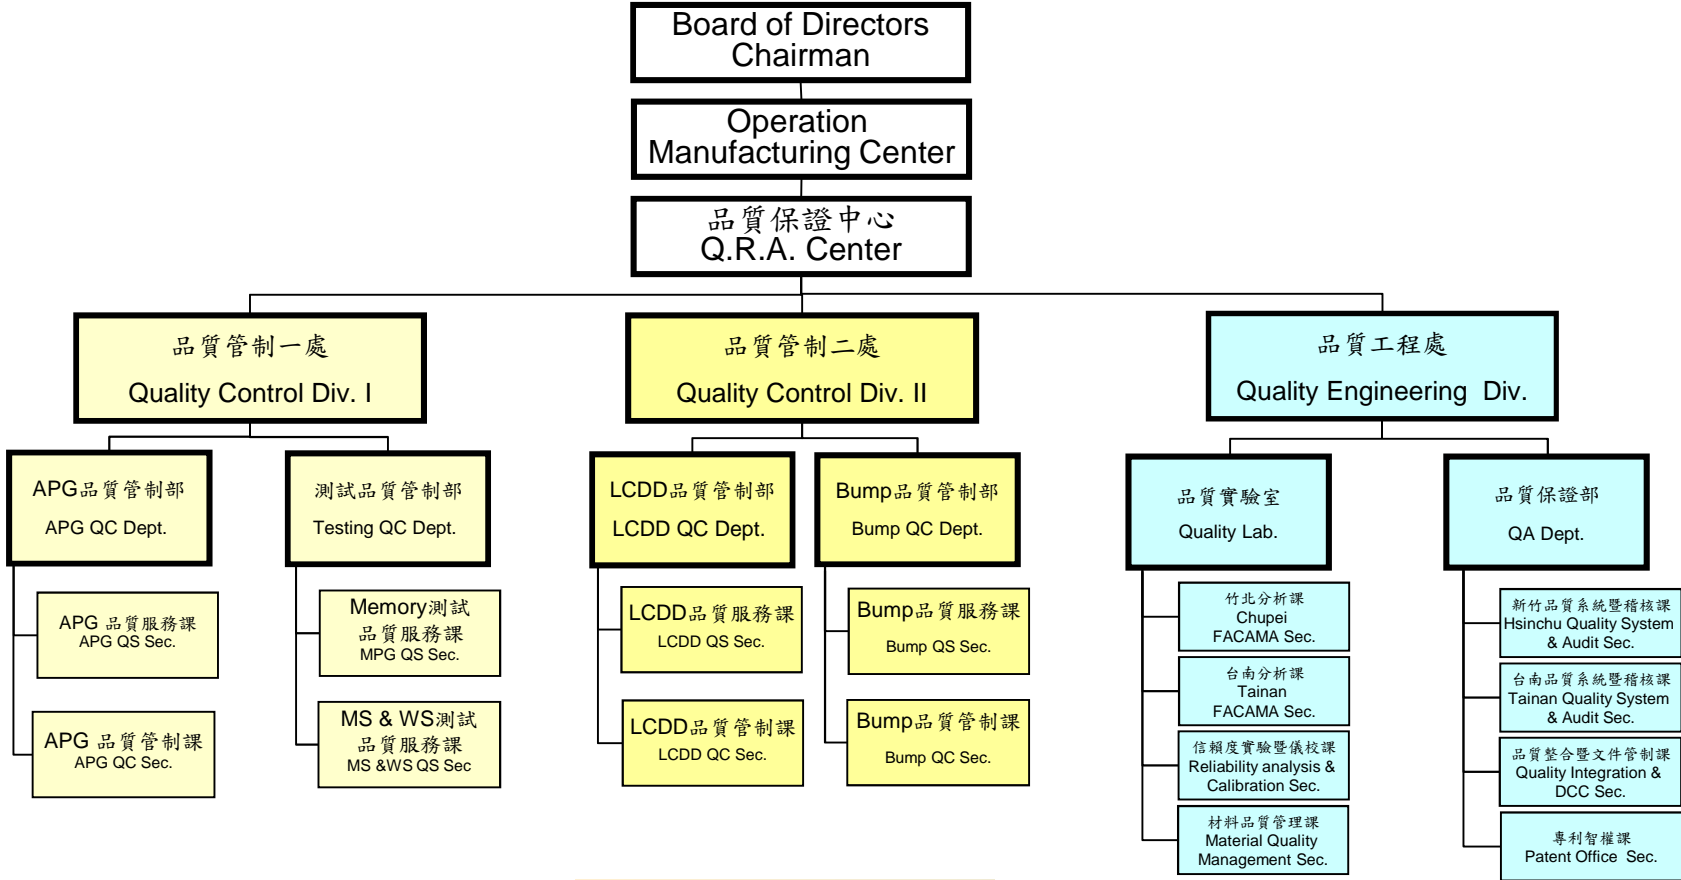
Board of Directors
Chairman

Operation
Manufacturing Center

品質保證中心
Q.R.A. Center

品質管制一處
Quality Control Div. I

品質管制二處
Quality Control Div. II

品質工程處
Quality Engineering Div.

APG品質管制部
APG QC Dept.

測試品質管制部
Testing QC Dept.

LCDD品質管制部
LCDD QC Dept.

Bump品質管制部
Bump QC Dept.

品質實驗室
Quality Lab.

品質保證部
QA Dept.

APG 品質服務課
APG QS Sec.

APG 品質管制課
APG QC Sec.

Memory測試
品質服務課
MPG QS Sec.

MS & WS測試
品質服務課
MS &WS QS Sec

LCDD品質服務課
LCDD QS Sec.

LCDD品質管制課
LCDD QC Sec.

Bump品質服務課
Bump QS Sec.

Bump品質管制課
Bump QC Sec.

竹北分析課
Chupei
FACAMA Sec.

台南分析課
Tainan
FACAMA Sec.

信賴度實驗暨儀校課
Reliability analysis &
Calibration Sec.

材料品質管理課
Material Quality
Management Sec.

新竹品質系統暨稽核課
Hsinchu Quality System
& Audit Sec.

台南品質系統暨稽核課
Tainan Quality System
& Audit Sec.

品質整合暨文件管制課
Quality Integration &
DCC Sec.

專利智權課
Patent Office Sec.